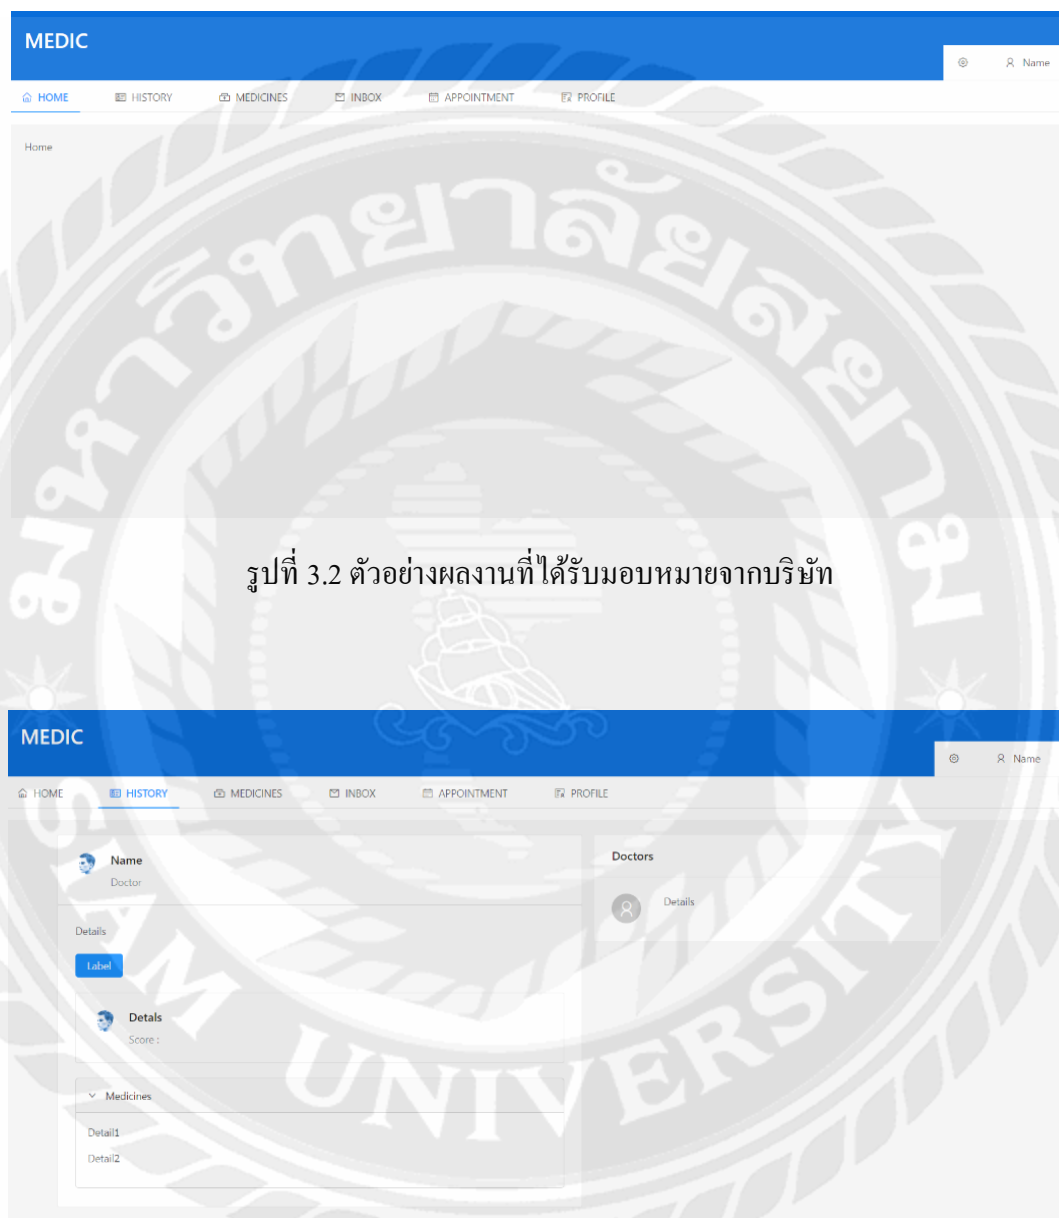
MEDIC

Name

HOME HISTORY MEDICINES INBOX APPOINTMENT PROFILE

Home

รูปที่ 3.2 ตัวอย่างผลงานที่ได้รับมอบหมายจากบริษัท

MEDIC

Name

HOME HISTORY MEDICINES INBOX APPOINTMENT PROFILE

Name
Doctor

Details

Label

Detals
Score :

Medicines

Detail1

Detail2

Doctors

Details

มหาวิทยาลัยสยาม SIAM UNIVERSITY